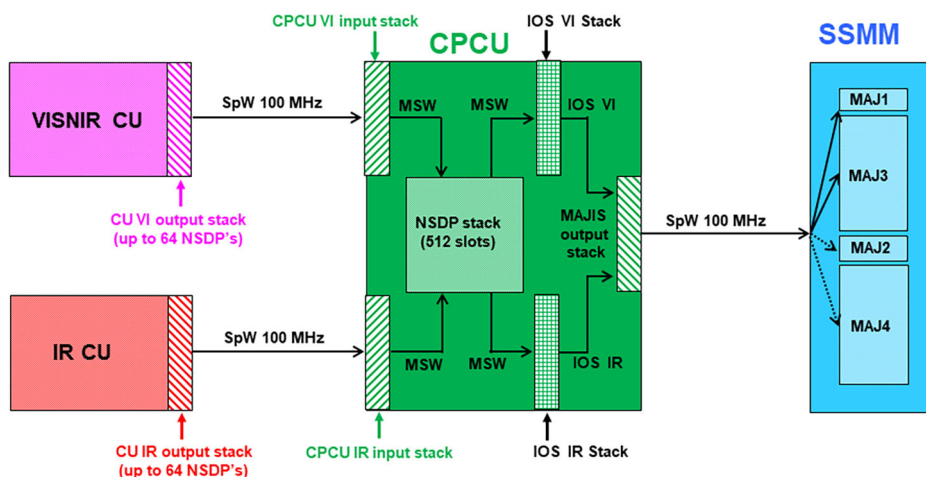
CPCU VI input stack

IOS VI Stack

CPCU

SSMM

VISNIR CU

SpW 100 MHz

MSW

MSW

IOS VI

MAJ1

MAJ3

NSDP stack (512 slots)

MAJIS output stack

SpW 100 MHz

CU VI output stack (up to 64 NSDP's)

MAJ2

MAJ4

IR CU

SpW 100 MHz

MSW

MSW

IOS IR

CU IR output stack (up to 64 NSDP's)

CPCU IR input stack

IOS IR Stack